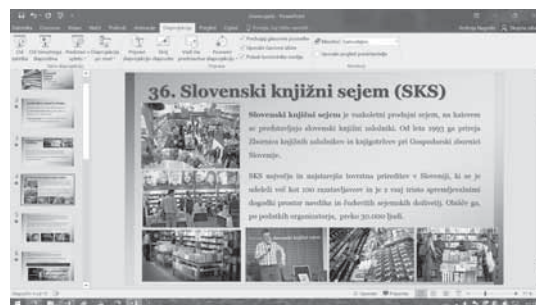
36. Slovenski knjižni sejem (SKS)

Slovenski knjižni sejem je vsakoletni prodajni sejem, na katerem se predstavljajo slovenski knjižni založniki. Od leta 1993 ga prireja Zbornica knjižnih založnikov in knjigotržcev pri Gospodarski zbornici Slovenije.

SKS največja in najstarejša knjižna prireditev v Sloveniji, ki se je udeleži več kot 100 razstavljavcev in je z vsaj triumi spremljevalnimi dogodki prostor novitke in številčnih sejemskih dosežkov. Obišče ga, po podatkih organizatorja, preko 30.000 ljudi.